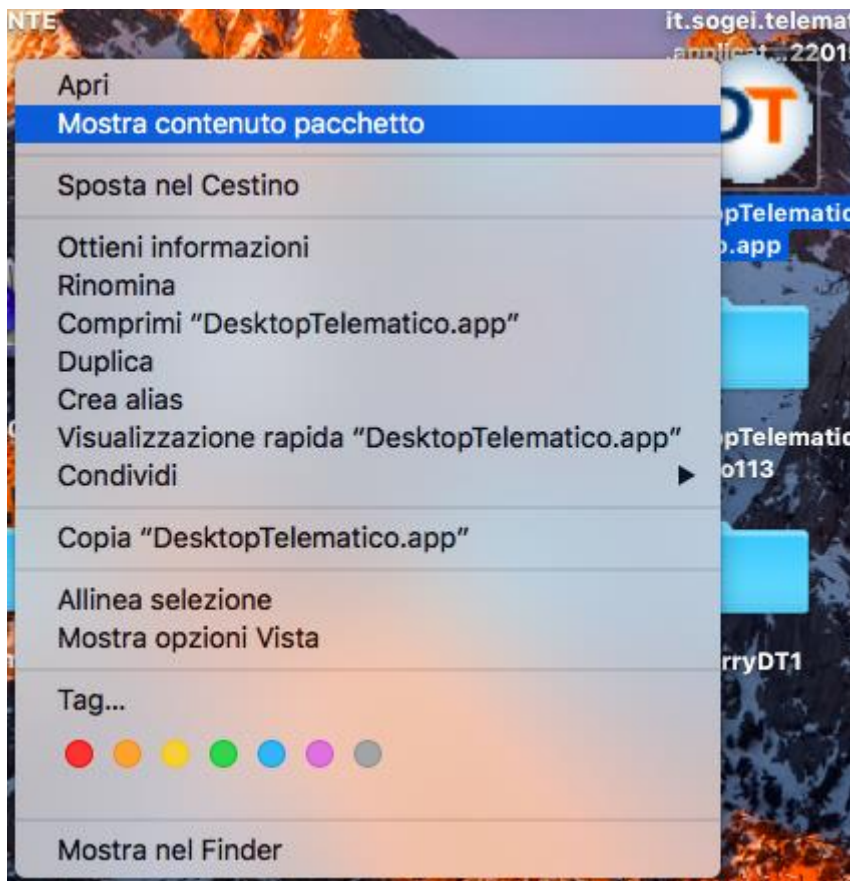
NTE

it.sogei.telemat .applicat...2201

DT

pTelematic o.app

pTelematic o113

rryDT1

Apri
Mostra contenuto pacchetto

Sposta nel Cestino

Ottieni informazioni
Rinomina
Comprimi “DesktopTelematico.app”
Duplica
Crea alias
Visualizzazione rapida “DesktopTelematico.app”
Condividi

Copia “DesktopTelematico.app”

Allinea selezione
Mostra opzioni Vista

Tag...

Mostra nel Finder